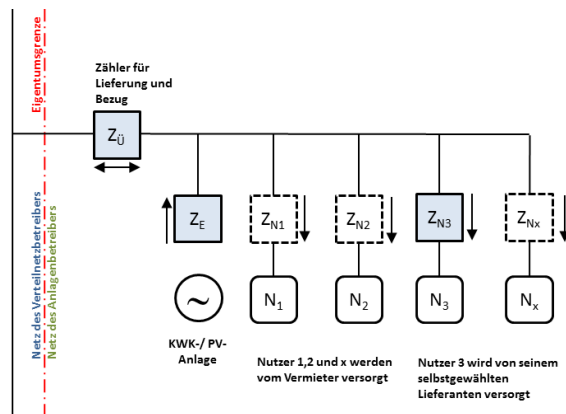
Eigentumsgrenze

Netz des Verteilnetzbetreibers
Netz des Anlagenbetreibers

Zähler für Lieferung und Bezug

$Z_{Ü}$

$Z_E$

$Z_{N1}$

$Z_{N2}$

$Z_{N3}$

$Z_{Nx}$

~

$N_1$

$N_2$

$N_3$

$N_x$

KWK-/ PV-Anlage

Nutzer 1,2 und x werden vom Vermieter versorgt

Nutzer 3 wird von seinem selbstgewählten Lieferanten versorgt